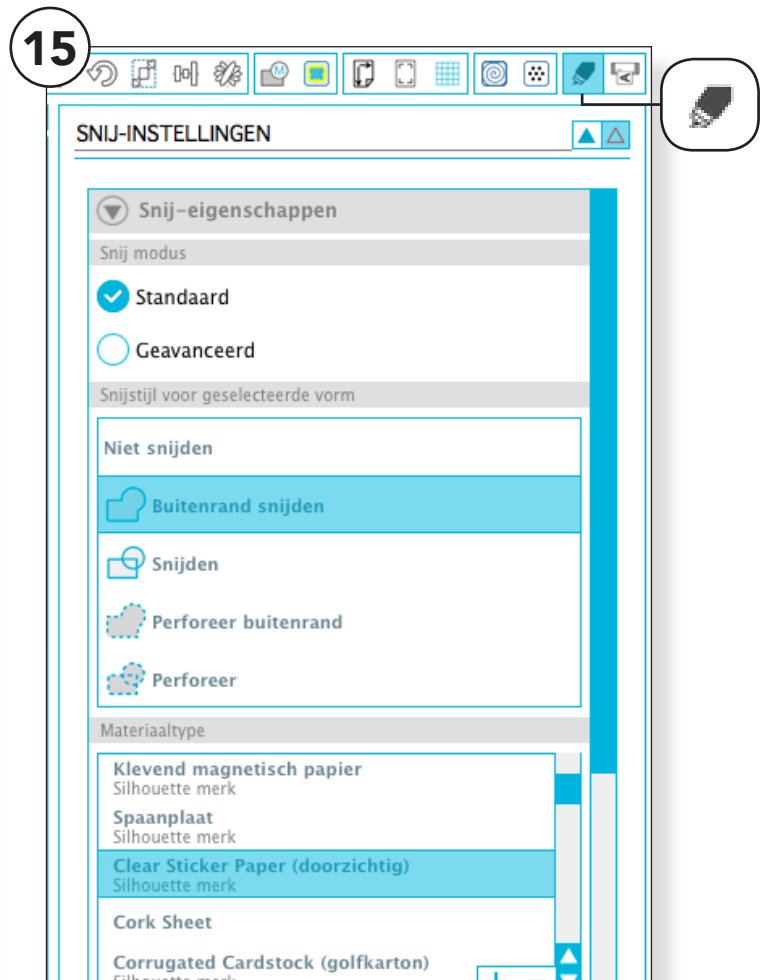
15

SNIJ-INSTELLINGEN

Snij-eigenschappen

Snij modus

Standaard

Geavanceerd

Snijstijl voor geselecteerde vorm

Niet snijden

Buitenrand snijden

Snijden

Perforeer buitenrand

Perforeer

Materiaaltype

Klevend magnetisch papier
Silhouette merk

Spaanplaat
Silhouette merk

Clear Sticker Paper (doorzichtig)
Silhouette merk

Cork Sheet

Corrugated Cardstock (golfkarton)
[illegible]